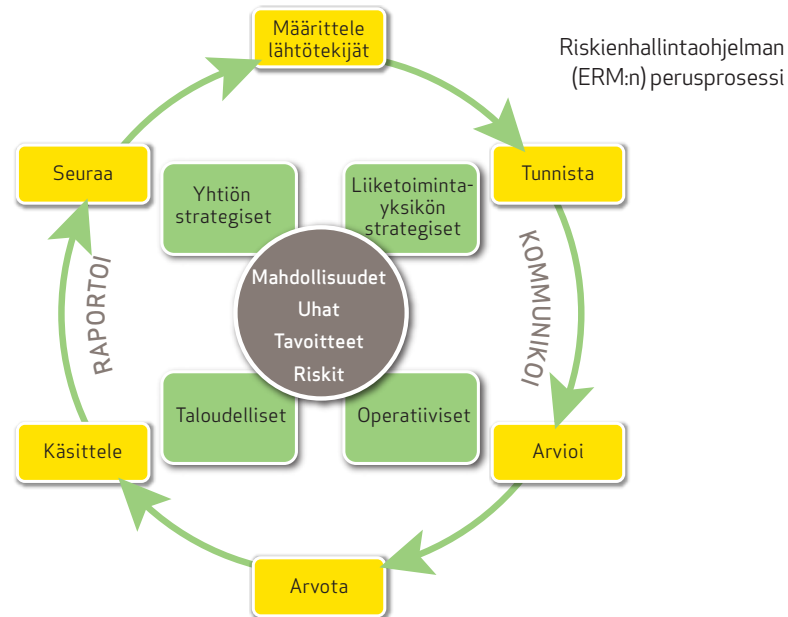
Riskienhallintaohjelman (ERM:n) perusprosessi

Määrittele lähtötekijät

Tunnista

Arvioi

Arvota

Käsittele

Seuraa

KOMMUNIKOI

RAPORTOI

Yhtiön strategiset

Liiketoimintayksikön strategiset

Taloudelliset

Operatiiviset

Mahdollisuudet
Uhat
Tavoitteet
Riskit